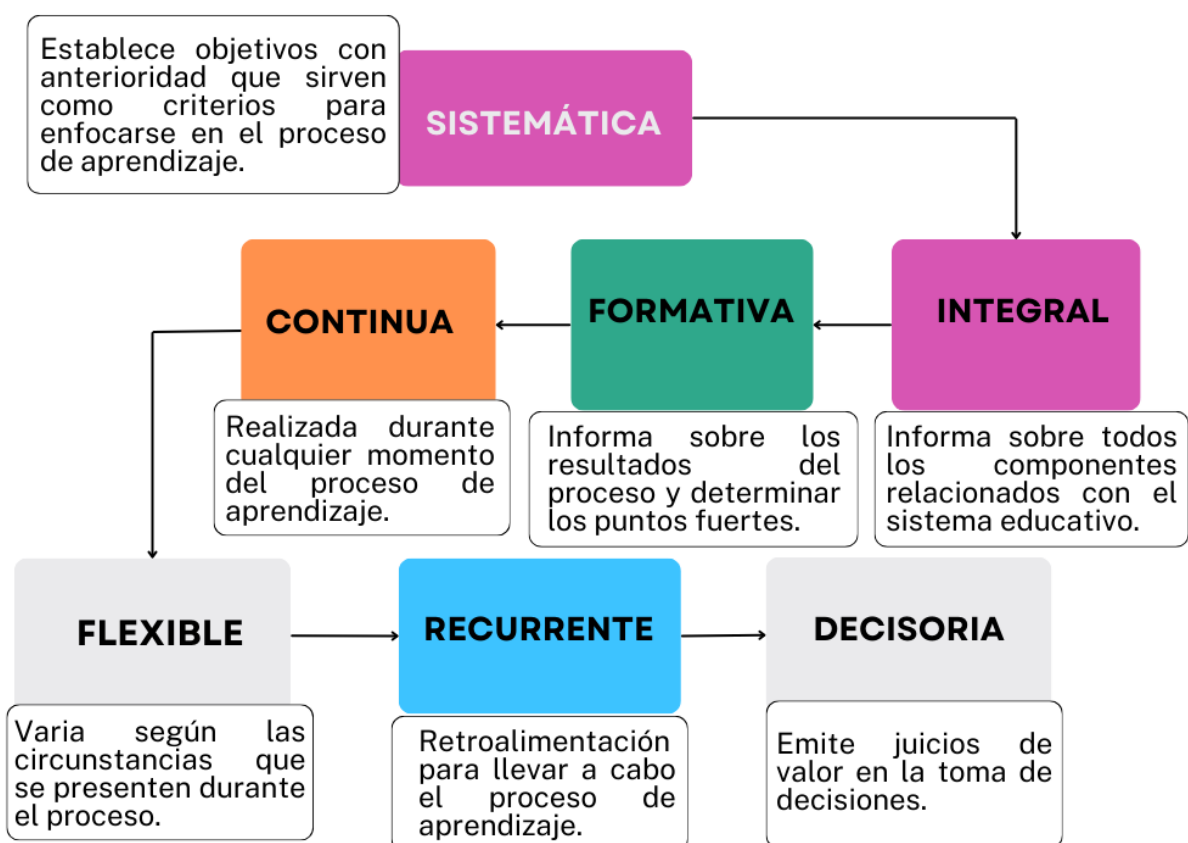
Establece objetivos con anterioridad que sirven como criterios para enfocarse en el proceso de aprendizaje.

SISTEMÁTICA

INTEGRAL

Informa sobre todos los componentes relacionados con el sistema educativo.

FORMATIVA

Informa sobre los resultados del proceso y determinar los puntos fuertes.

CONTINUA

Realizada durante cualquier momento del proceso de aprendizaje.

FLEXIBLE

Varia según las circunstancias que se presenten durante el proceso.

RECURRENTE

Retroalimentación para llevar a cabo el proceso de aprendizaje.

DECISORIA

Emite juicios de valor en la toma de decisiones.